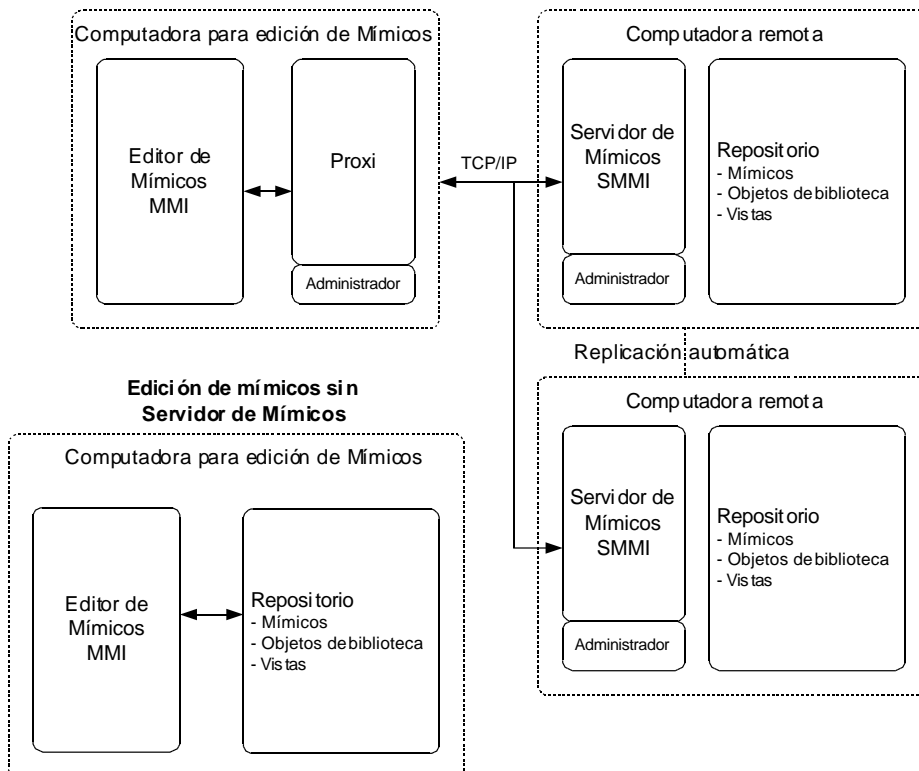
Computadora para edición de Mímicos

Editor de Mímicos MMI

Proxi

Administrador

TCP/IP

Computadora remota

Servidor de Mímicos SMMI

Administrador

Repositorio
- Mímicos
- Objetos de biblioteca
- Vistas

Replicación automática

Edición de mímicos sin Servidor de Mímicos

Computadora para edición de Mímicos

Editor de Mímicos MMI

Repositorio
- Mímicos
- Objetos de biblioteca
- Vistas

Computadora remota

Servidor de Mímicos SMMI

Administrador

Repositorio
- Mímicos
- Objetos de biblioteca
- Vistas